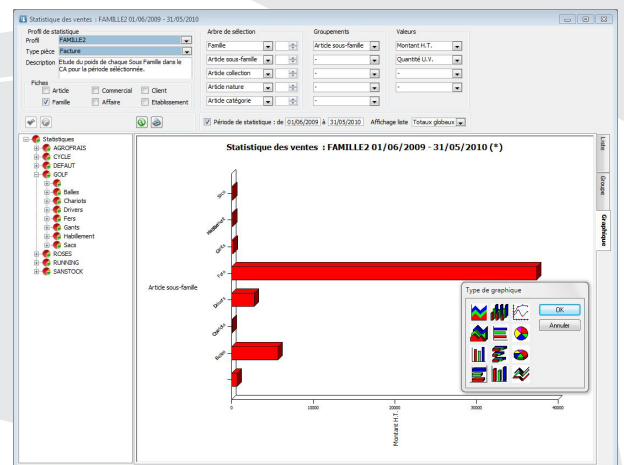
Statistique des ventes : FAMILLE2 01/06/2009 - 31/05/2010

Profil de statistique
Profil FAMILLE2
Type pièce Facture
Description Etude du poids de chaque Sous Famille dans le CA pour la période sélectionnée.

Fiches
Article
Commercial
Client
Famille
Affaire
Etablissement

Arbre de sélection
Famille
Article sous-famille
Article collection
Article nature
Article catégorie

Groupements
Article sous-famille
-
-
-
-

Valeurs
Montant H.T.
Quantité U.V.
-
-

Période de statistique : de 01/06/2009 à 31/05/2010 Affichage liste Totaux globaux

Statistiques
AGROPRAIS
CYCLE
DEFAUT
GOLF
Balles
Chariots
Drivers
Fers
Gants
Habillement
Sacs
ROSES
RUNNING
SANSTOCK

Statistique des ventes : FAMILLE2 01/06/2009 - 31/05/2010 (*)

Sacs
Habillement
Gants
Fers
Drivers
Chariots
Balles

Article sous-famille

0 10000 20000 30000 40000
Montant H.T.

Liste
Groupe
Graphique

Type de graphique
OK
Annuler